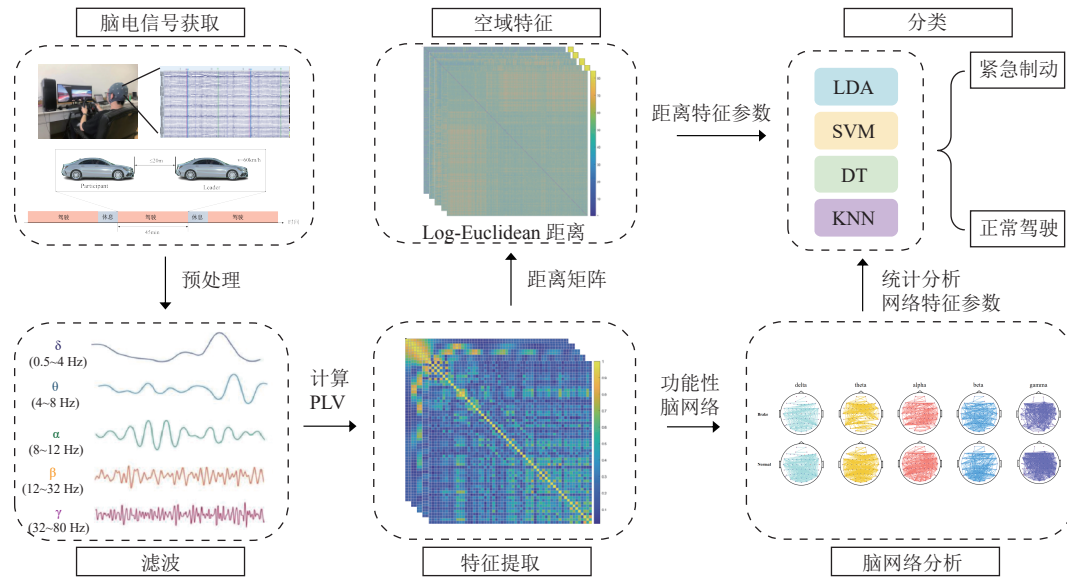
脑电信号获取

Participant
Leader
驾驶 休息 驾驶 休息 驾驶

预处理

δ
(0.5~4 Hz)
θ
(4~8 Hz)
α
(8~12 Hz)
β
(12~32 Hz)
γ
(32~80 Hz)

滤波

计算
PLV

空域特征

Log-Euclidean 距离

距离矩阵

特征提取

距离特征参数

功能性
脑网络

分类

LDA
SVM
DT
KNN

紧急制动
正常驾驶

统计分析
网络特征参数

delta theta alpha beta gamma
Brake
Normal

脑网络分析